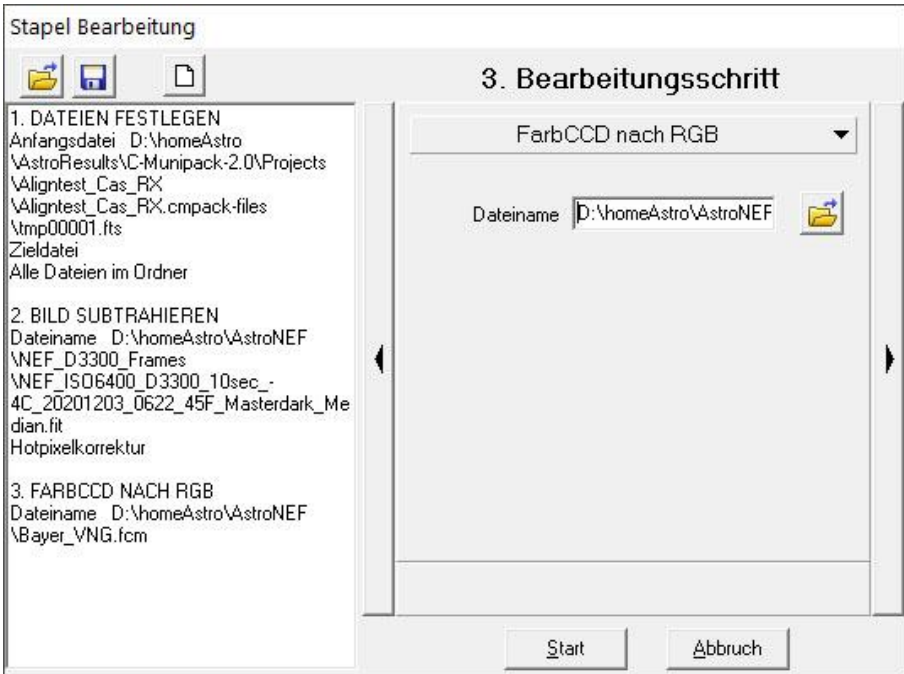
Stapel Bearbeitung

3. Bearbeitungsschritt

1. DATEIEN FESTLEGEN
Anfangsdatei D:\homeAstro \AstroResults\C-Munipack-2.0\Projects \Aligntest_Cas_RX \Aligntest_Cas_RX.cmpack-files \tmp00001.fts
Zieldatei
Alle Dateien im Ordner

2. BILD SUBTRAHIEREN
Dateiname D:\homeAstro\AstroNEF \NEF_D3300_Frames \NEF_ISO6400_D3300_10sec_-4C_20201203_0622_45F_Masterdark_Median.fit
Hotpixelkorrektur

3. FARBCCD NACH RGB
Dateiname D:\homeAstro\AstroNEF \Bayer_VNG.fcm

FarbCCD nach RGB

Dateiname D:\homeAstro\AstroNEF

Start

Abbruch